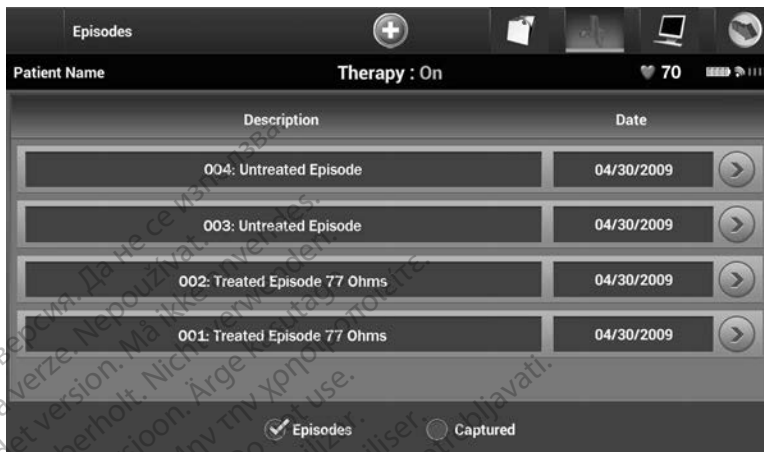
Episodes

Patient Name

Therapy : On

70

| Description | Date |
|---|---|
| 004: Untreated Episode | 04/30/2009 |
| 003: Untreated Episode | 04/30/2009 |
| 002: Treated Episode 77 Ohms | 04/30/2009 |
| 001: Treated Episode 77 Ohms | 04/30/2009 |

Episodes

Captured

версия. Да не се използва. verze. Nepoužívat. version. Må ikke anvendes. Version. Nicht verwenden. versioon. Ärge kasutage. έκδοση. Μην την χρησιμοποιείτε. version. Do not use. Ne pas utiliser. Ne upotrebljavati.